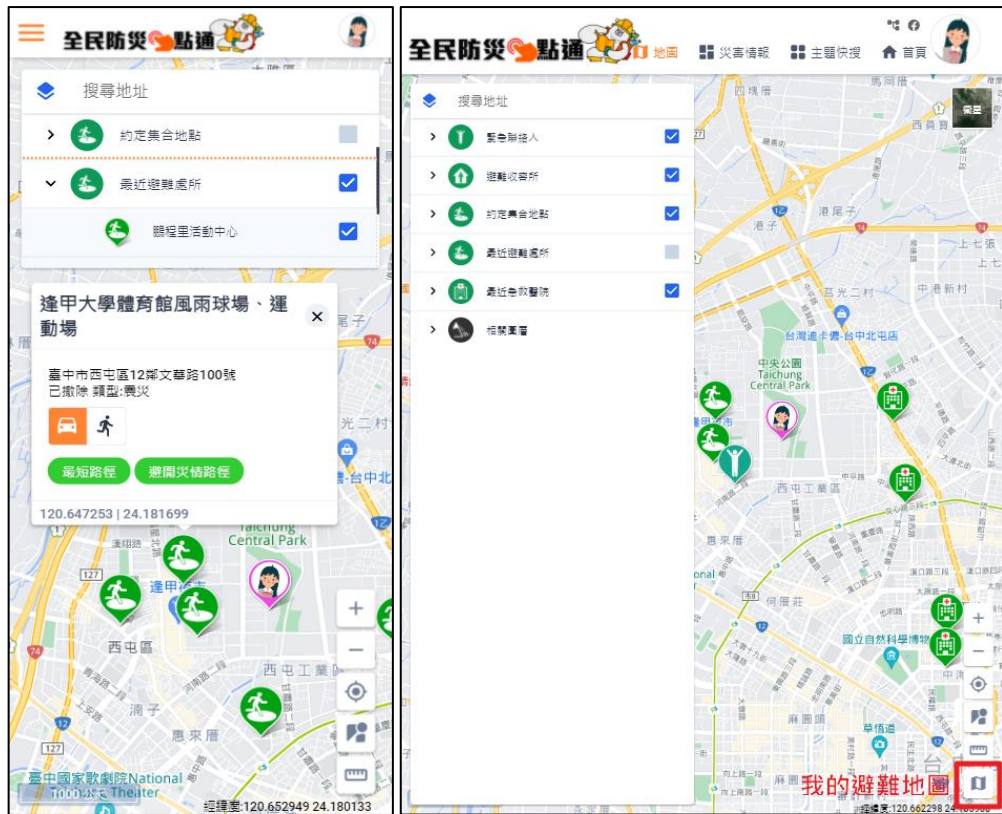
全民防災e點通

搜尋地址

約定集合地點

最近避難處所

鵬程里活動中心

逢甲大學體育館風雨球場、運動場

臺中市西屯區12鄰文華路100號
已撤除 類型:震災

最短路徑

避開災情路徑

120.647253 | 24.181699

Taichung Central Park

逢甲夜市

西屯區

西屯工業區

湳子

惠來厝

臺中國家歌劇院National Taichung Theater

經緯度:120.652949 24.180133

全民防災e點通

地圖

災害情報

主題快搜

首頁

搜尋地址

緊急聯絡人

避難收容所

約定集合地點

最近避難處所

最近急救醫院

相關圖層

馬興厝

四塊厝

西員寶

港尾子

港子

上七張

七張

中港新村

臺灣大道

中央公園 Taichung Central Park

台灣通卡費-台中北屯店

西屯工業區

惠來厝

何厝庄

國立自然科學博物館

麻園頭

草悟道

我的避難地圖

經緯度:120.662298 24.1